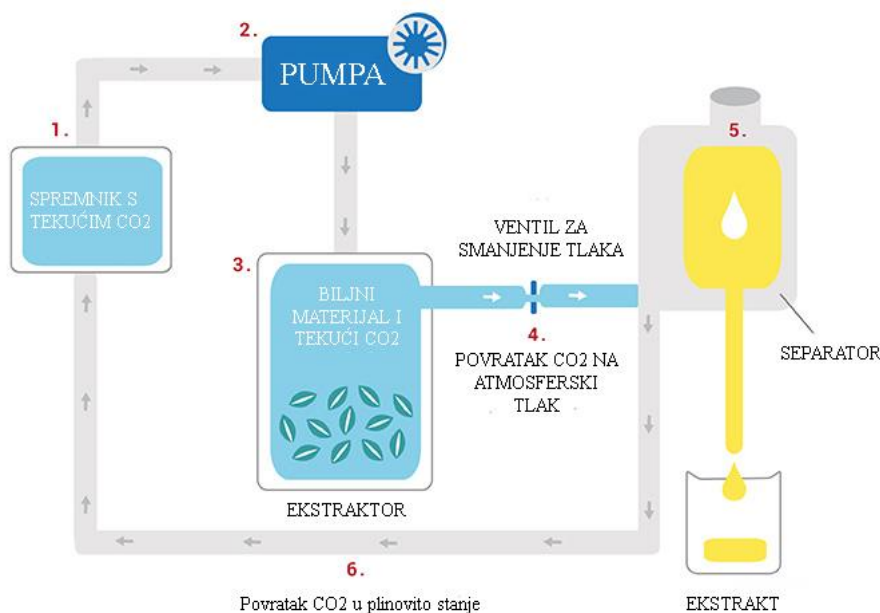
2.
PUMPA

1.
SPREMNIK S TEKUĆIM CO2

3.
BILJNI MATERIJAL I TEKUĆI CO2

EKSTRAKTOR

VENTIL ZA SMANJENJE TLAKA

4.
POVRATAK CO2 NA ATMOSFERSKI TLAK

5.

SEPARATOR

6.
Povratak CO2 u plinovito stanje

EKSTRAKT